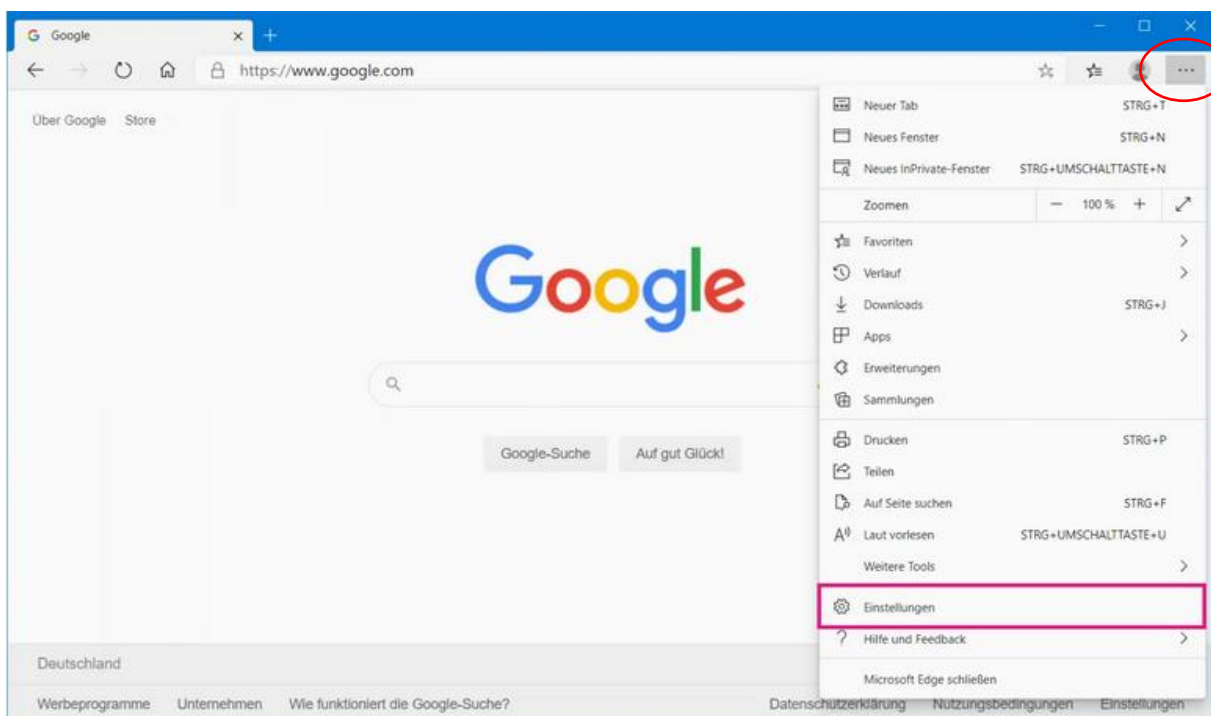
Google ×

https://www.google.com

Über Google Store

Google

Google-Suche Auf gut Glück!

Deutschland

Werbeprogramme Unternehmen Wie funktioniert die Google-Suche?

Datenschutzerklärung Nutzungsbedingungen Einstellungen

Neuer Tab STRG+T
Neues Fenster STRG+N
Neues InPrivate-Fenster STRG+UMSCHALTTASTE+N
Zoomen — 100 % +
Favoriten
Verlauf
Downloads STRG+J
Apps
Erweiterungen
Sammlungen
Drucken STRG+P
Teilen
Auf Seite suchen STRG+F
Laut vorlesen STRG+UMSCHALTTASTE+U
Weitere Tools
Einstellungen
Hilfe und Feedback
Microsoft Edge schließen